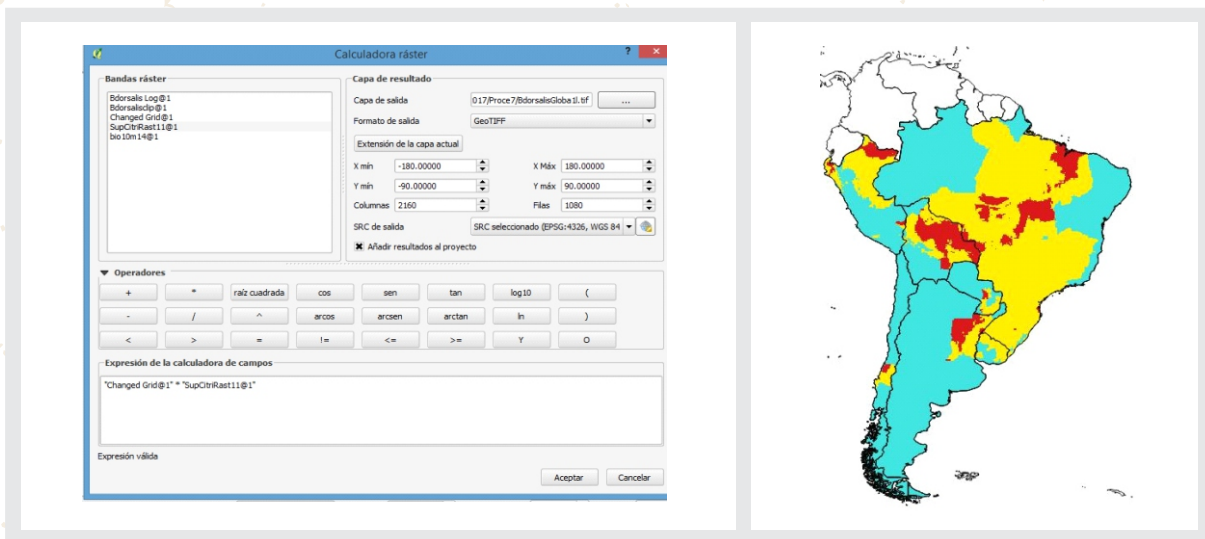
Calculadora ráster

Bandas ráster
Bdorsalis Log@1
Bdorsalisclip@1
Changed Grid@1
SupCitriRast11@1
bio10m14@1

Capa de resultado
Capa de salida 017/Proce7/BdorsalisGloba1l.tif ...
Formato de salida GeoTIFF
Extensión de la capa actual
X mín -180.00000 X Máx 180.00000
Y mín -90.00000 Y máx 90.00000
Columnas 2160 Filas 1080
SRC de salida SRC seleccionado (EPSG:4326, WGS 84
Añadir resultados al proyecto

Operadores
| + | * | raíz cuadrada | cos | sen | tan | log10 | ( |
|---|---|---|---|---|---|---|---|
| - | / | ^ | arcos | arcsen | arctan | ln | ) |
| < | > | = | != | <= | >= | Y | O |

Expresión de la calculadora de campos
"Changed Grid@1" * "SupCitriRast11@1"

Expresión válida

Aceptar Cancelar